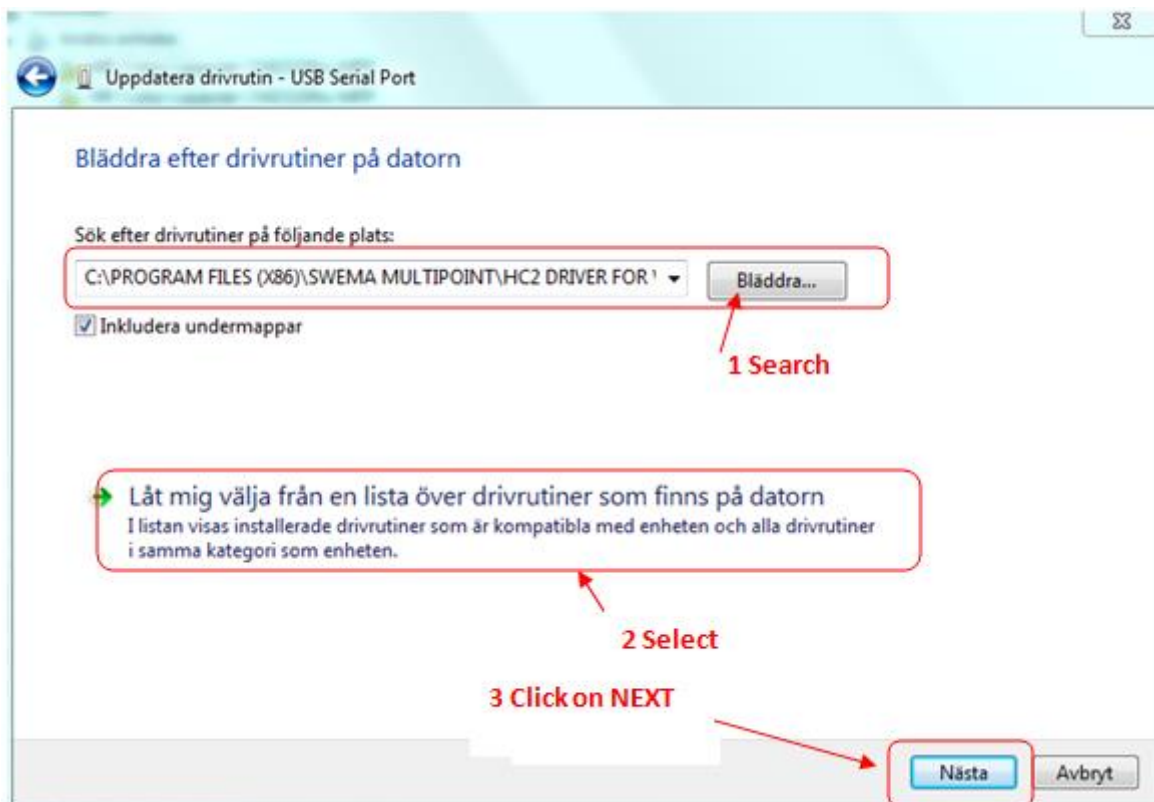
Uppdatera drivrutin - USB Serial Port

Bläddra efter drivrutiner på datorn

Sök efter drivrutiner på följande plats:

C:\PROGRAM FILES (X86)\SWEMA MULTIPOINT\HC2 DRIVER FOR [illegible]

Bläddra...

Inkludera undermappar

1 Search

Låt mig välja från en lista över drivrutiner som finns på datorn
I listan visas installerade drivrutiner som är kompatibla med enheten och alla drivrutiner i samma kategori som enheten.

2 Select

3 Click on NEXT

Nästa

Avbryt